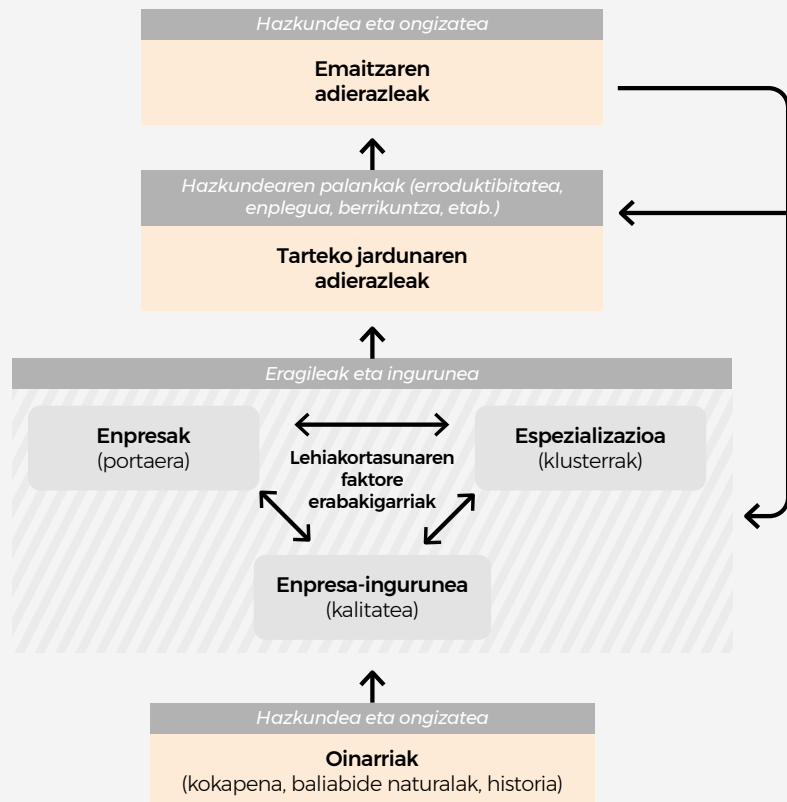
Hazkundea eta ongizatea

Emaitzaren adierazleak

Hazkundearen palankak (erroduktibitatea, enplegua, berrikuntza, etab.)

Tarteko jardunaren adierazleak

Eragileak eta ingurunea

Enpresak
(portaera)

Lehiakortasunaren faktore erabakigarriak

Espezializazioa
(klusterrak)

Enpresa-ingurunea
(kalitatea)

Hazkundea eta ongizatea

Oinarriak
(kokapena, baliabide naturalak, historia)